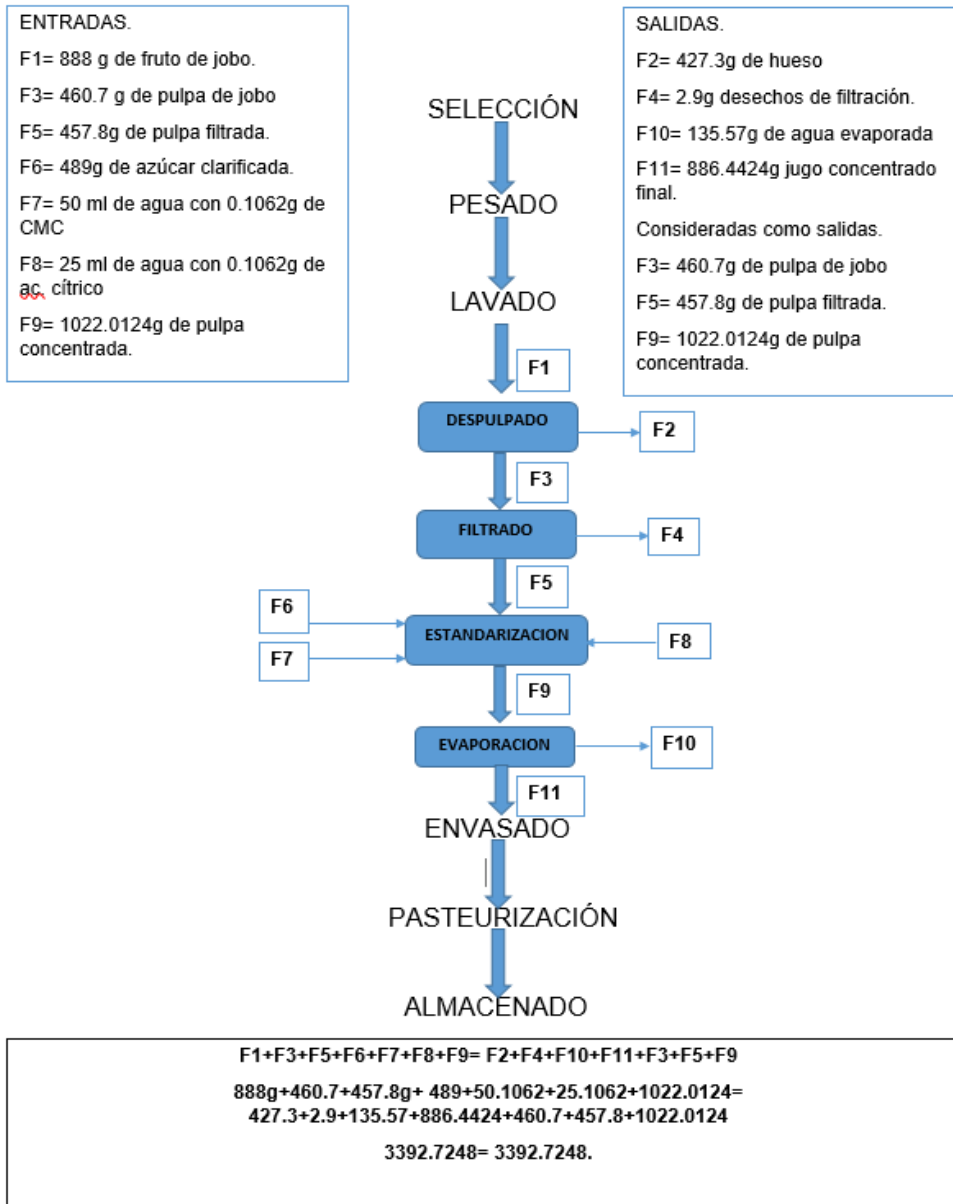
ENTRADAS.

F1= 888 g de fruto de jobo.

F3= 460.7 g de pulpa de jobo

F5= 457.8g de pulpa filtrada.

F6= 489g de azúcar clarificada.

F7= 50 ml de agua con 0.1062g de CMC

F8= 25 ml de agua con 0.1062g de ac. cítrico

F9= 1022.0124g de pulpa concentrada.

SALIDAS.

F2= 427.3g de hueso

F4= 2.9g desechos de filtración.

F10= 135.57g de agua evaporada

F11= 886.4424g jugo concentrado final.

Consideradas como salidas.

F3= 460.7g de pulpa de jobo

F5= 457.8g de pulpa filtrada.

F9= 1022.0124g de pulpa concentrada.

SELECCIÓN

PESADO

LAVADO

F1

DESPULPADO

F2

F3

FILTRADO

F4

F5

F6

ESTANDARIZACION

F8

F7

F9

EVAPORACION

F10

F11

ENVASADO

PASTEURIZACIÓN

ALMACENADO

F1+F3+F5+F6+F7+F8+F9= F2+F4+F10+F11+F3+F5+F9

888g+460.7+457.8g+ 489+50.1062+25.1062+1022.0124= 427.3+2.9+135.57+886.4424+460.7+457.8+1022.0124

3392.7248= 3392.7248.